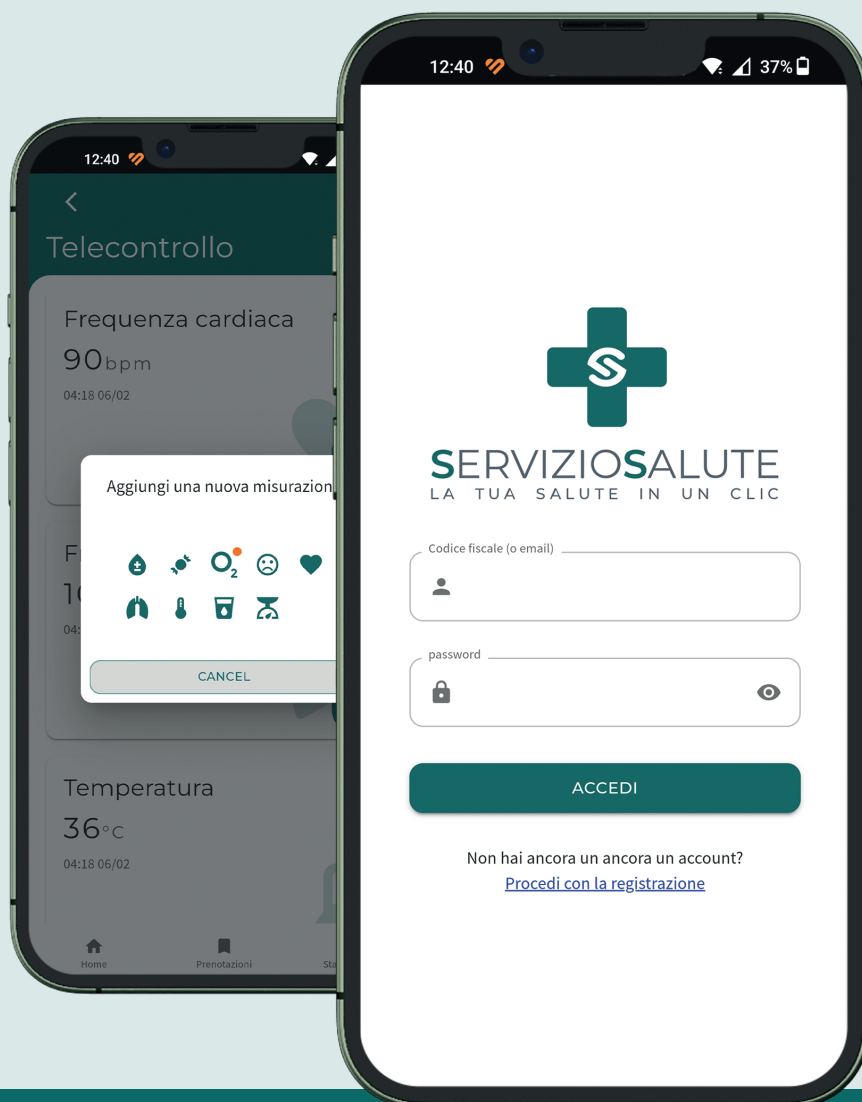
12:40

Telecontrollo

Frequenza cardiaca
90bpm
04:18 06/02

Aggiungi una nuova misurazion

$O_2$

CANCEL

F
1(
04:

Temperatura
36°C
04:18 06/02

Home
Prenotazioni
Sta

12:40
37%

SERVIZIOSALUTE
LA TUA SALUTE IN UN CLIC

Codice fiscale (o email)

password

ACCEDI

Non hai ancora un ancora un account?
Procedi con la registrazione